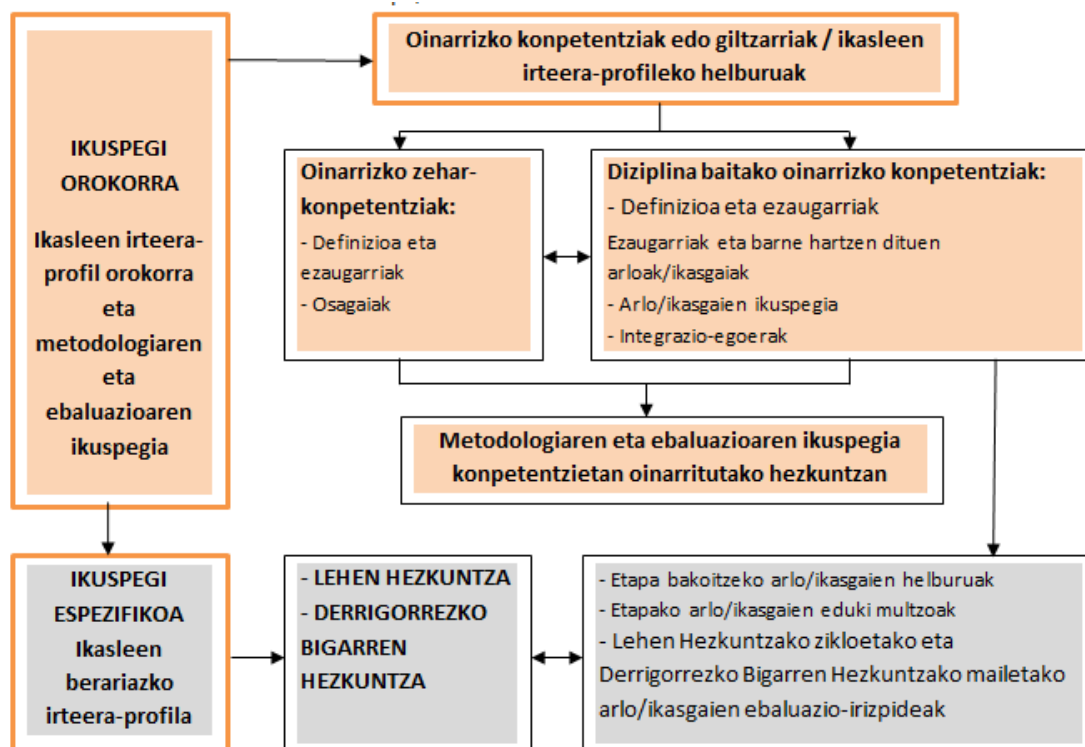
IKUSPEGI OROKORRA

Ikasleen irteera-profil orokorra eta metodologiaren eta ebaluazioaren ikuspegia

Oinarrizko konpetentziak edo giltzarriak / ikasleen irteera-profileko helburuak

Oinarrizko zehar-konpetentziak:
- Definizioa eta ezaugarriak
- Osagaiak

Diziplina baitako oinarrizko konpetentziak:
- Definizioa eta ezaugarriak
Ezaugarriak eta barne hartzen dituen arloak/ikasgaiak
- Arlo/ikasgaien ikuspegia
- Integrazio-egoerak

Metodologiaren eta ebaluazioaren ikuspegia konpetentzietan oinarritutako hezkuntzan

IKUSPEGI ESPEZIFIKOA
Ikasleen berariazko irteera-profila

- LEHEN HEZKUNTZA
- DERRIGORREZKO BIGARREN HEZKUNTZA

- Etapa bakoitzeko arlo/ikasgaien helburuak
- Etapako arlo/ikasgaien eduki multzoak
- Lehen Hezkuntzako zikloetako eta Derrigorrezko Bigarren Hezkuntzako mailetako arlo/ikasgaien ebaluazio-irizpideak